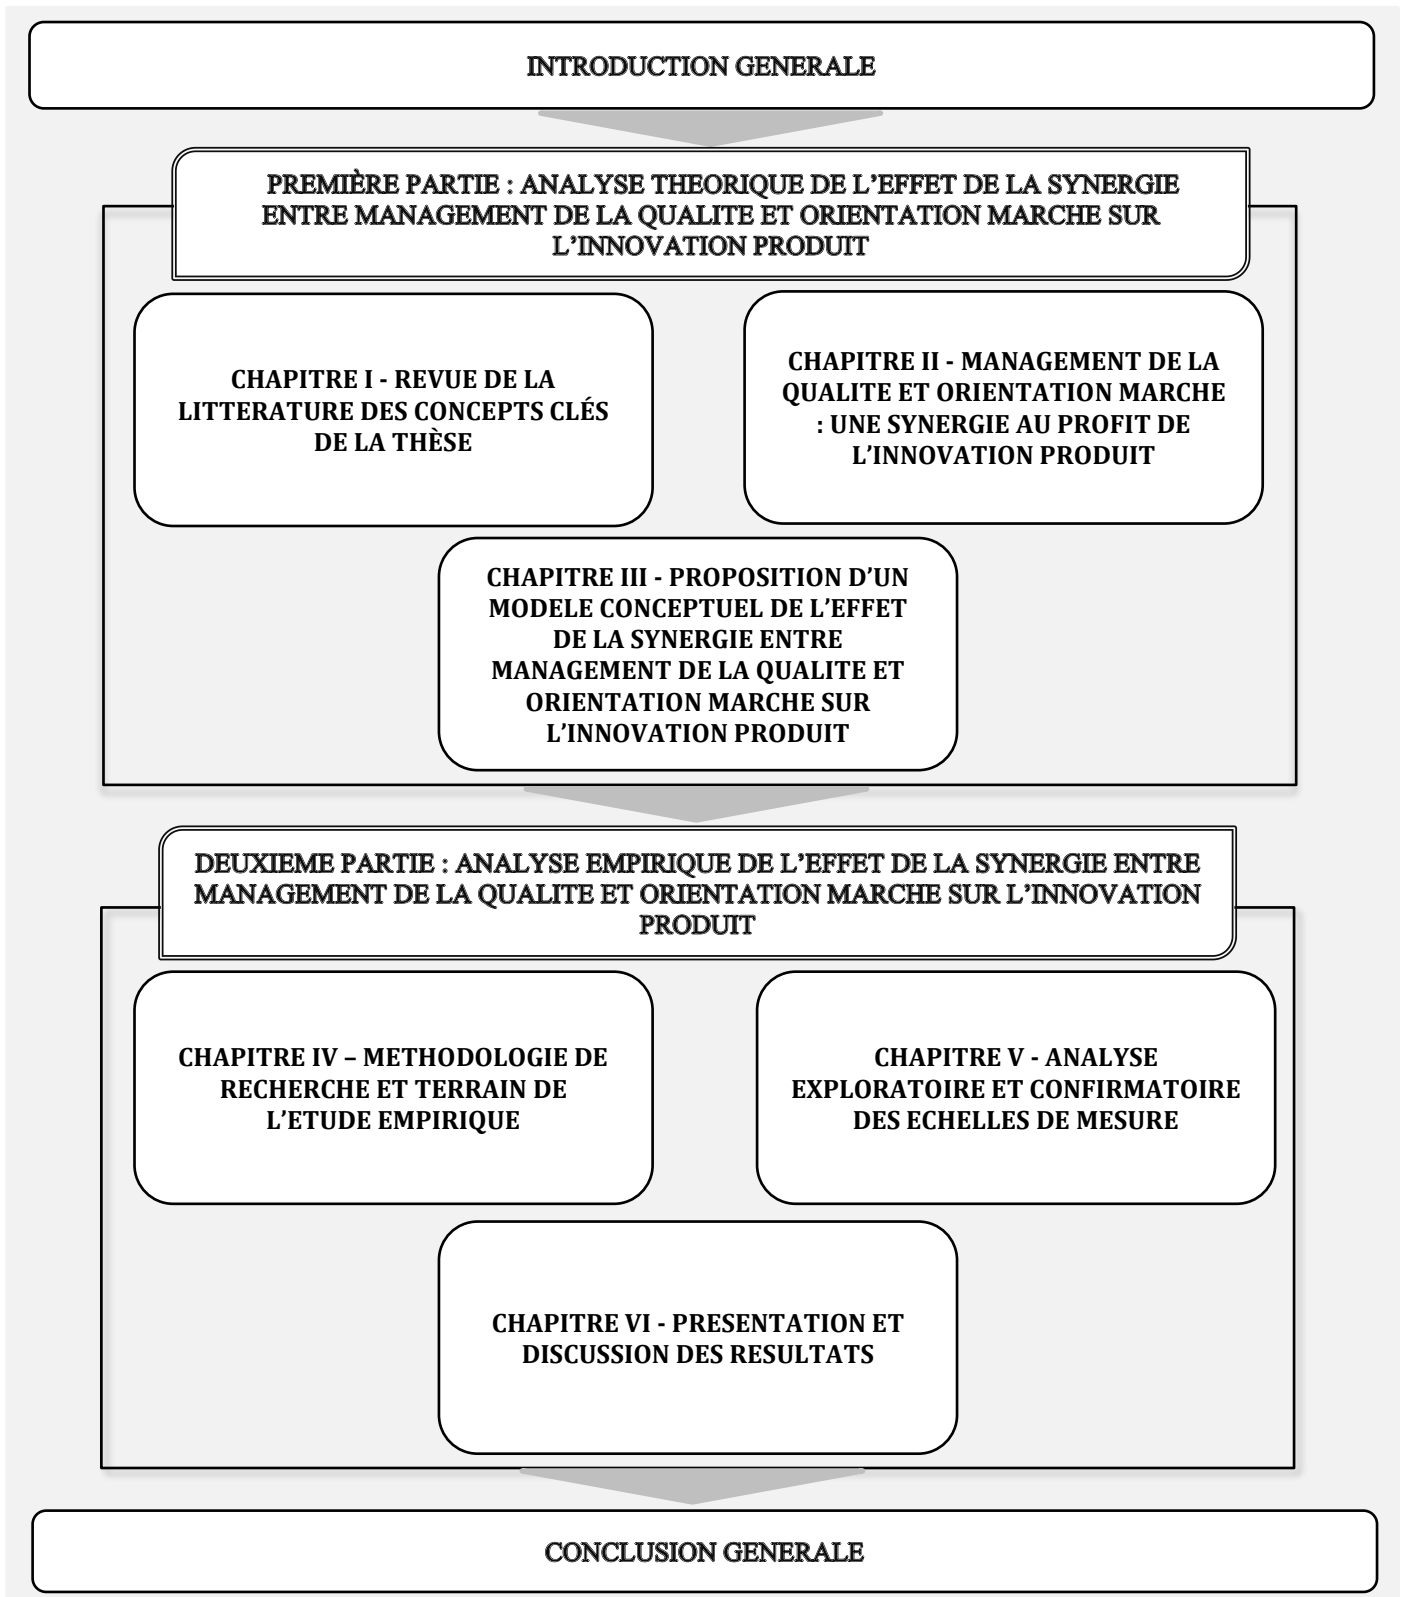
INTRODUCTION GENERALE

PREMIÈRE PARTIE : ANALYSE THEORIQUE DE L'EFFET DE LA SYNERGIE ENTRE MANAGEMENT DE LA QUALITE ET ORIENTATION MARCHE SUR L'INNOVATION PRODUIT

CHAPITRE I - REVUE DE LA LITTERATURE DES CONCEPTS CLÉS DE LA THÈSE

CHAPITRE II - MANAGEMENT DE LA QUALITE ET ORIENTATION MARCHE : UNE SYNERGIE AU PROFIT DE L'INNOVATION PRODUIT

CHAPITRE III - PROPOSITION D'UN MODELE CONCEPTUEL DE L'EFFET DE LA SYNERGIE ENTRE MANAGEMENT DE LA QUALITE ET ORIENTATION MARCHE SUR L'INNOVATION PRODUIT

DEUXIEME PARTIE : ANALYSE EMPIRIQUE DE L'EFFET DE LA SYNERGIE ENTRE MANAGEMENT DE LA QUALITE ET ORIENTATION MARCHE SUR L'INNOVATION PRODUIT

CHAPITRE IV – METHODOLOGIE DE RECHERCHE ET TERRAIN DE L'ETUDE EMPIRIQUE

CHAPITRE V - ANALYSE EXPLORATOIRE ET CONFIRMATOIRE DES ECHELLES DE MESURE

CHAPITRE VI - PRESENTATION ET DISCUSSION DES RESULTATS

CONCLUSION GENERALE